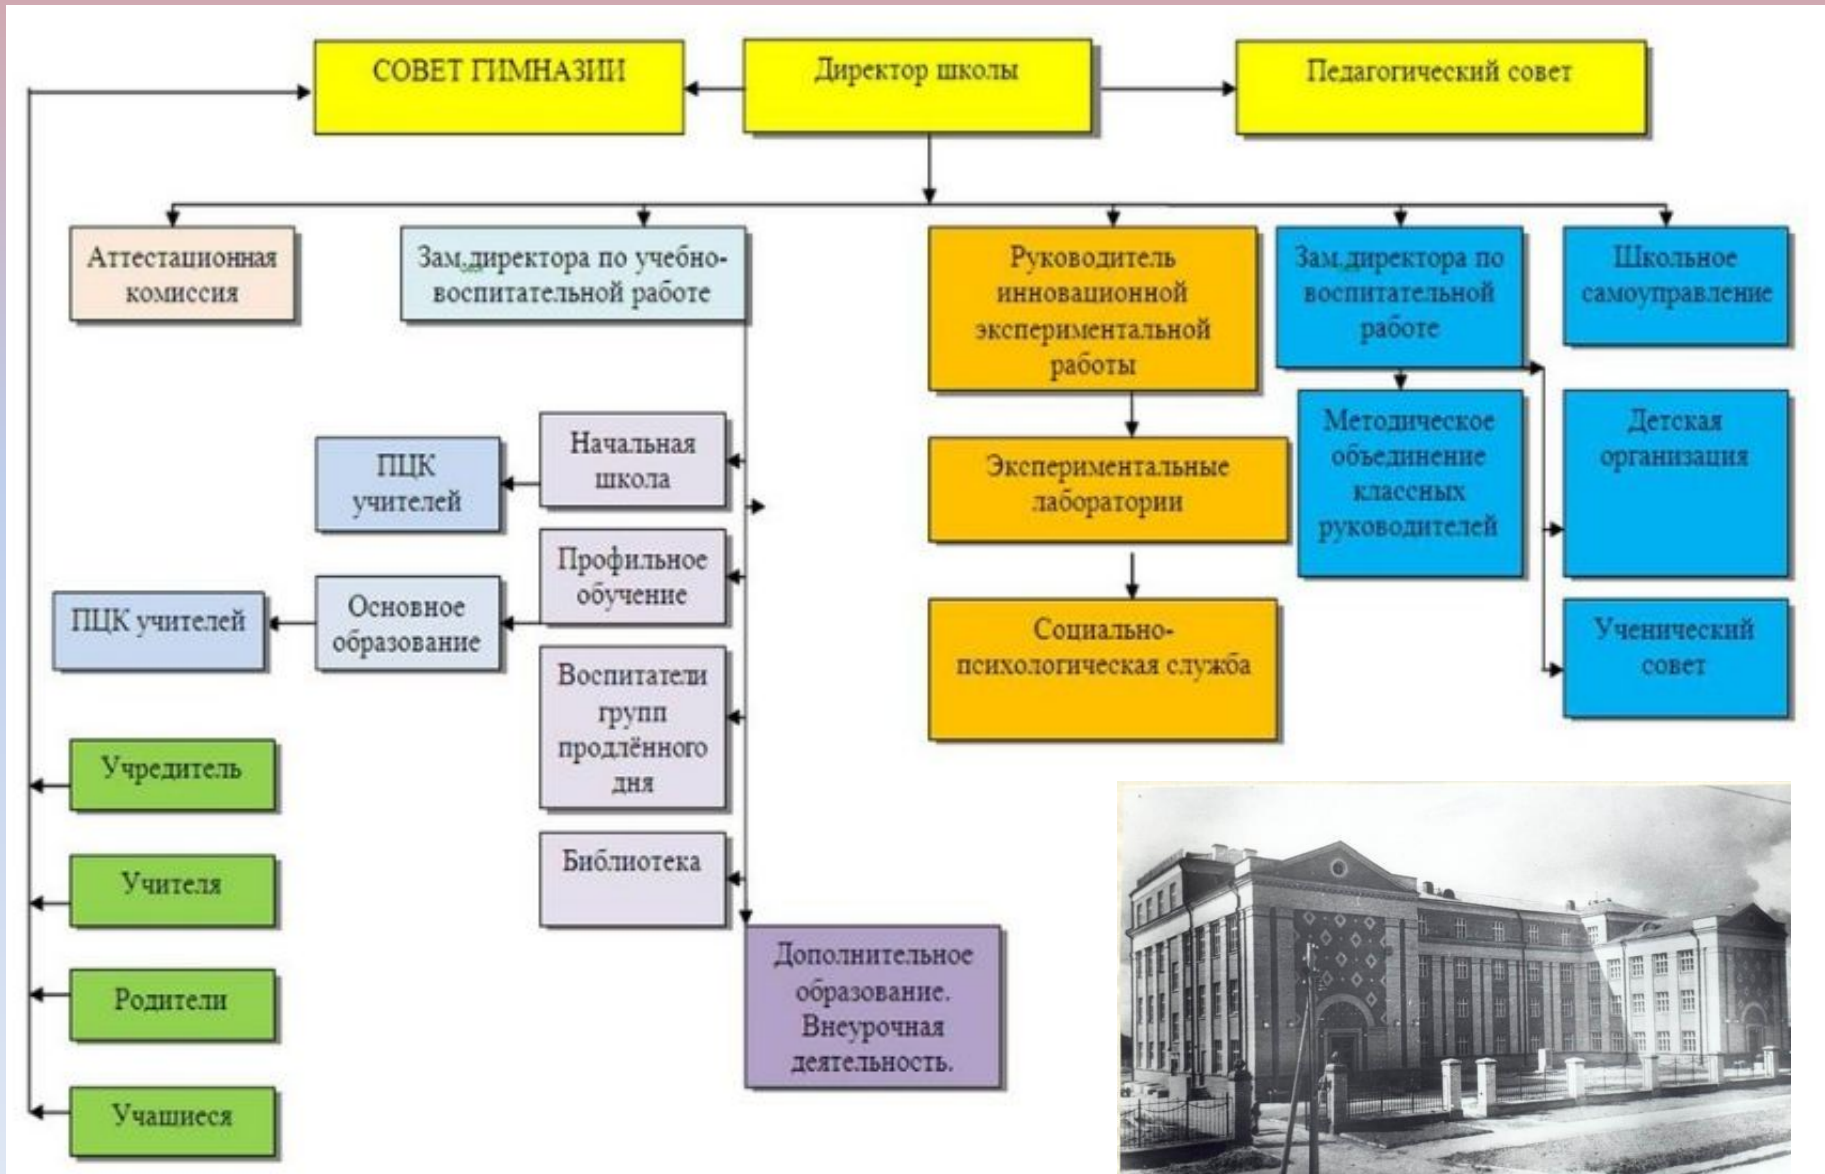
СОВЕТ ГИМНАЗИИ

Директор школы

Педагогический совет

Аттестационная комиссия

Зам.директора по учебно-воспитательной работе

Руководитель инновационной экспериментальной работы

Зам.директора по воспитательной работе

Школьное самоуправление

Начальная школа

ПЦК учителей

Экспериментальные лаборатории

Методическое объединение классных руководителей

Детская организация

Профильное обучение

Основное образование

ПЦК учителей

Социально-психологическая служба

Ученический совет

Воспитатели групп продлённого дня

Учредитель

Учителя

Библиотека

Дополнительное образование. Внеурочная деятельность.

Родители

Учащиеся